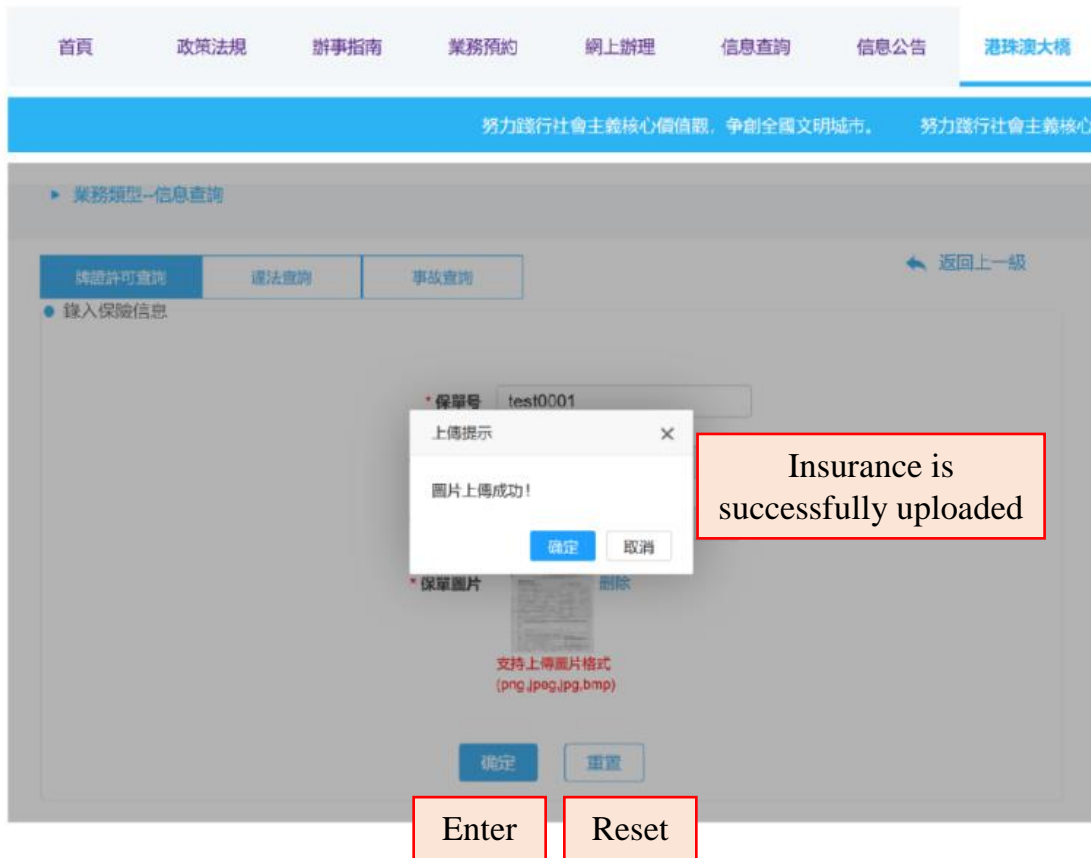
首頁 政策法規 辦事指南 業務預約 網上辦理 信息查詢 信息公告 港珠澳大橋

努力踐行社會主義核心價值觀，争創全國文明城市。 努力踐行社會主義核心

▸ 業務類型--信息查詢

牌證許可查詢 違法查詢 事故查詢

返回上一級

● 錄入保險信息

* 保單号 test0001

上傳提示 ×

圖片上傳成功！

確定 取消

Insurance is successfully uploaded

* 保單圖片 刪除

支持上傳圖片格式 (png,jpeg,jpg,bmp)

確定 重置

Enter Reset